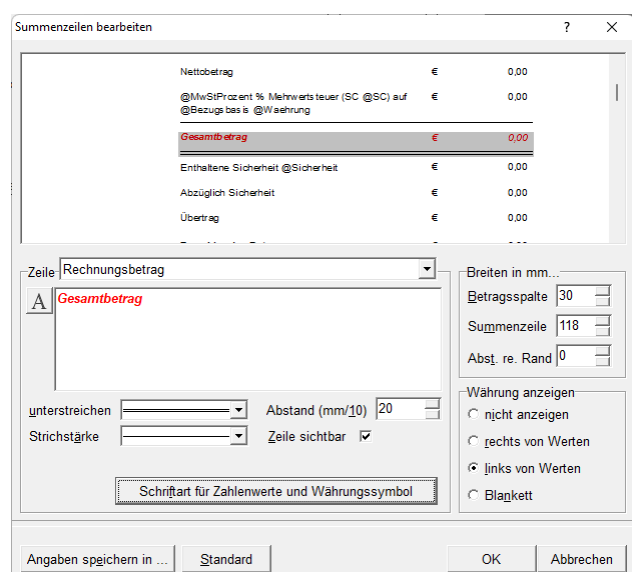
Summenzeilen bearbeiten

?

| | | |
|---|---|---|
| Nettobetrag | € | 0,00 |
| @MwStProzent % Mehrwertsteuer (SC @SC) auf @Bezugsbasis @Waehrung | € | 0,00 |
| Gesamtbetrag | € | 0,00 |
| Enthaltene Sicherheit @Sicherheit | € | 0,00 |
| Abzüglich Sicherheit | € | 0,00 |
| Übertrag | € | 0,00 |

Zeile Rechnungsbetrag

A

Gesamtbetrag

unterstreichen

Abstand (mm/10) 20

Strichstärke

Zeile sichtbar

Schriftart für Zahlenwerte und Währungssymbol

Breiten in mm...

Betragsspalte 30

Summenzeile 118

Abst. re. Rand 0

Währung anzeigen

nicht anzeigen

rechts von Werten

links von Werten

Blankett

Angaben speichern in ...

Standard

OK

Abbrechen